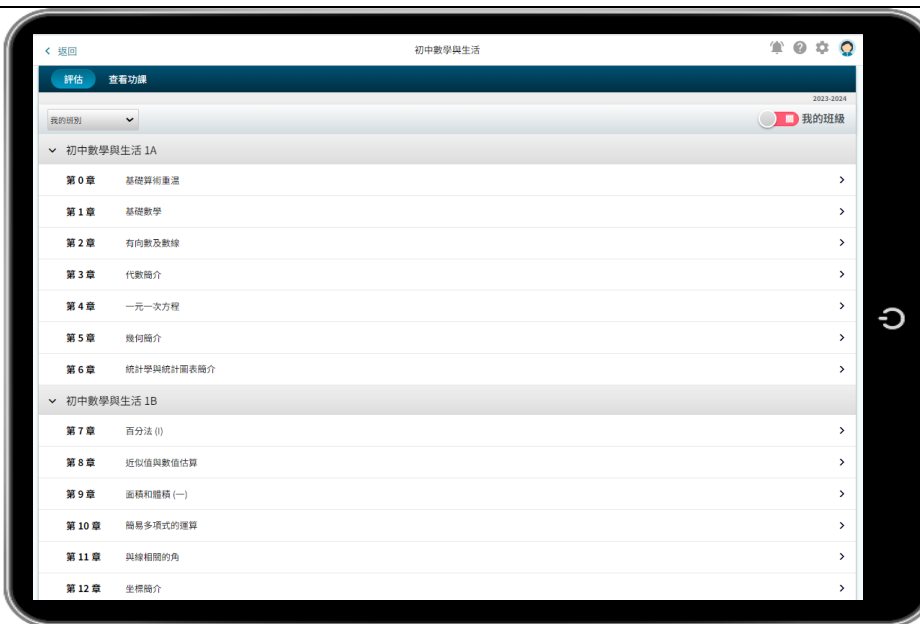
< 返回

初中數學與生活

評估 查看功課

2023-2024

我的班別

我的班級

初中數學與生活 1A

第 0 章 基礎算術重溫

第 1 章 基礎數學

第 2 章 有向數及數線

第 3 章 代數簡介

第 4 章 一元一次方程

第 5 章 幾何簡介

第 6 章 統計學與統計圖表簡介

初中數學與生活 1B

第 7 章 百分法 (I)

第 8 章 近似值與數值估算

第 9 章 面積和體積 (一)

第 10 章 簡易多項式的運算

第 11 章 與線相關的角

第 12 章 坐標簡介